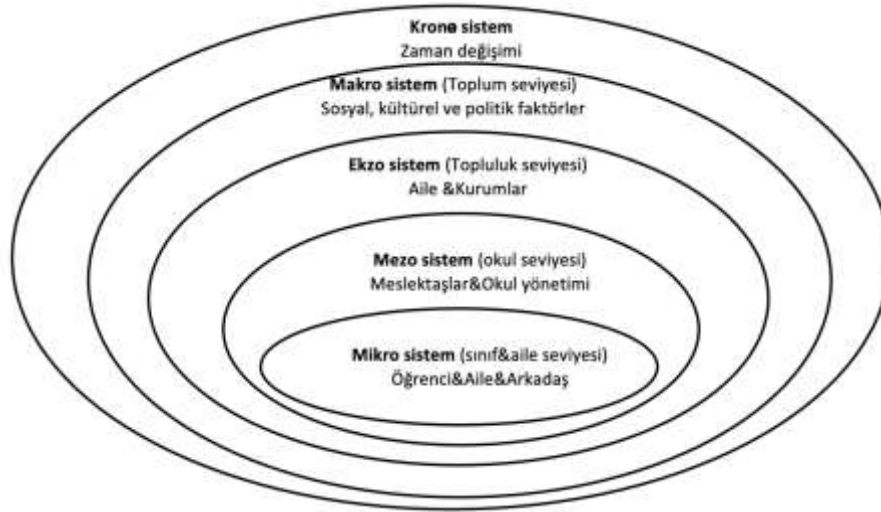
Krono sistem
Zaman değişimi

Makro sistem (Toplum seviyesi)
Sosyal, kültürel ve politik faktörler

Ekzo sistem (Topluluk seviyesi)
Aile &Kurumlar

Mezo sistem (okul seviyesi)
Meslektaşlar&Okul yönetimi

Mikro sistem (sınıf&aile seviyesi)
Öğrenci&Aile&Arkadaş